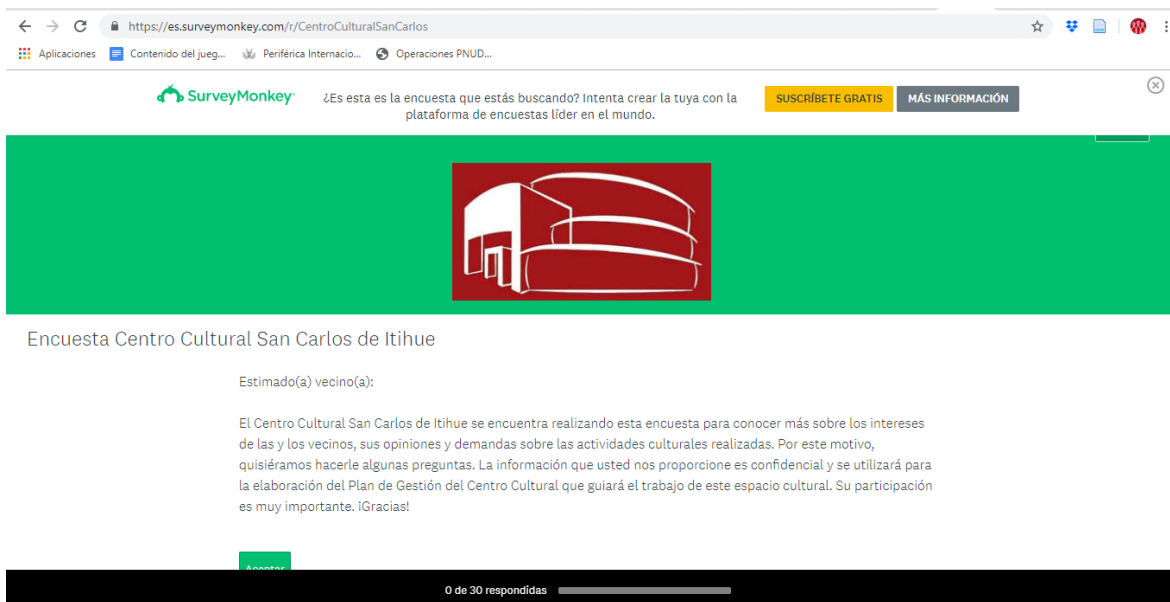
https://es.surveymonkey.com/r/CentroCulturalSanCarlos

Aplicaciones Contenido del jueg... Periférica Internacio... Operaciones PNUD...

SurveyMonkey ¿Es esta es la encuesta que estás buscando? Intenta crear la tuya con la plataforma de encuestas líder en el mundo. SUSCRÍBETE GRATIS MÁS INFORMACIÓN

Encuesta Centro Cultural San Carlos de Itihue

Estimado(a) vecino(a):

El Centro Cultural San Carlos de Itihue se encuentra realizando esta encuesta para conocer más sobre los intereses de las y los vecinos, sus opiniones y demandas sobre las actividades culturales realizadas. Por este motivo, quisiéramos hacerle algunas preguntas. La información que usted nos proporcione es confidencial y se utilizará para la elaboración del Plan de Gestión del Centro Cultural que guiará el trabajo de este espacio cultural. Su participación es muy importante. ¡Gracias!

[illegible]

0 de 30 respondidas